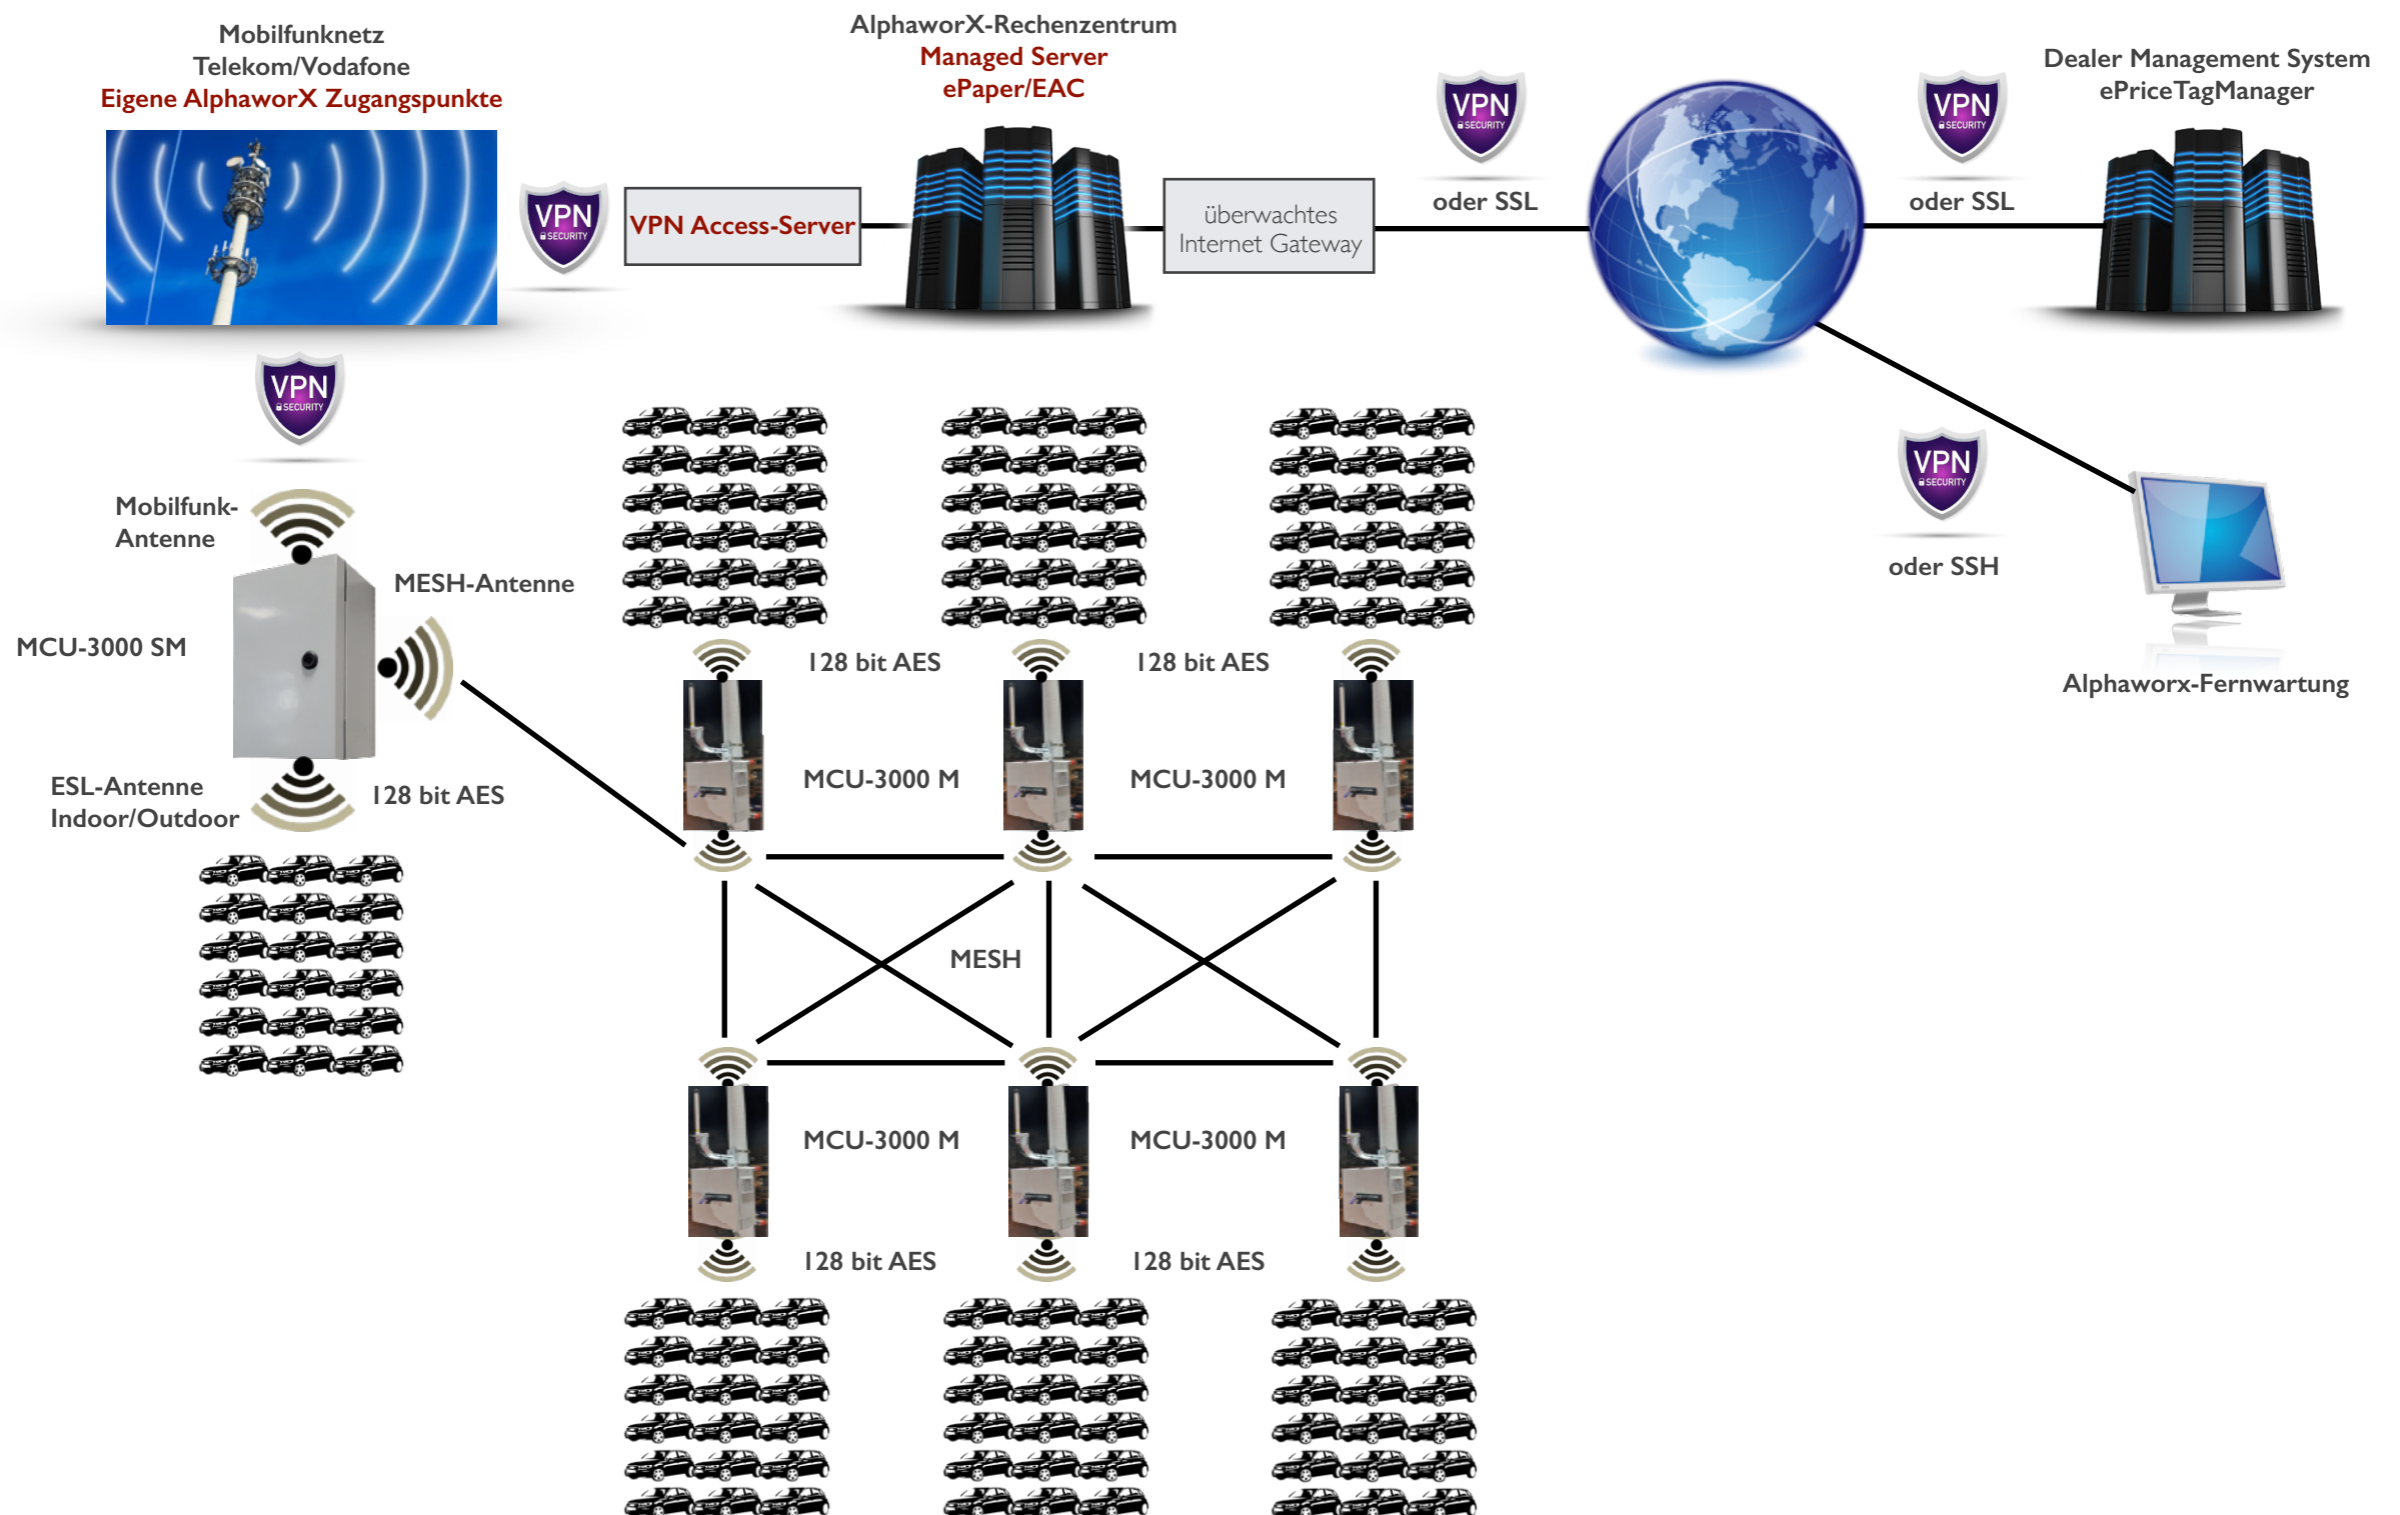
Mobilfunknetz
Telekom/Vodafone
Eigene AlphaworX Zugangspunkte

AlphaworX-Rechenzentrum
Managed Server
ePaper/EAC

Dealer Management System
ePriceTagManager

VPN SECURITY

VPN Access-Server

überwachtes
Internet Gateway

VPN SECURITY
oder SSL

VPN SECURITY
oder SSL

VPN SECURITY

VPN SECURITY
oder SSH

Alphaworx-Fernwartung

Mobilfunk-
Antenne

MESH-Antenne

MCU-3000 SM

ESL-Antenne
Indoor/Outdoor

128 bit AES

128 bit AES

128 bit AES

MCU-3000 M

MCU-3000 M

MESH

MCU-3000 M

MCU-3000 M

128 bit AES

128 bit AES